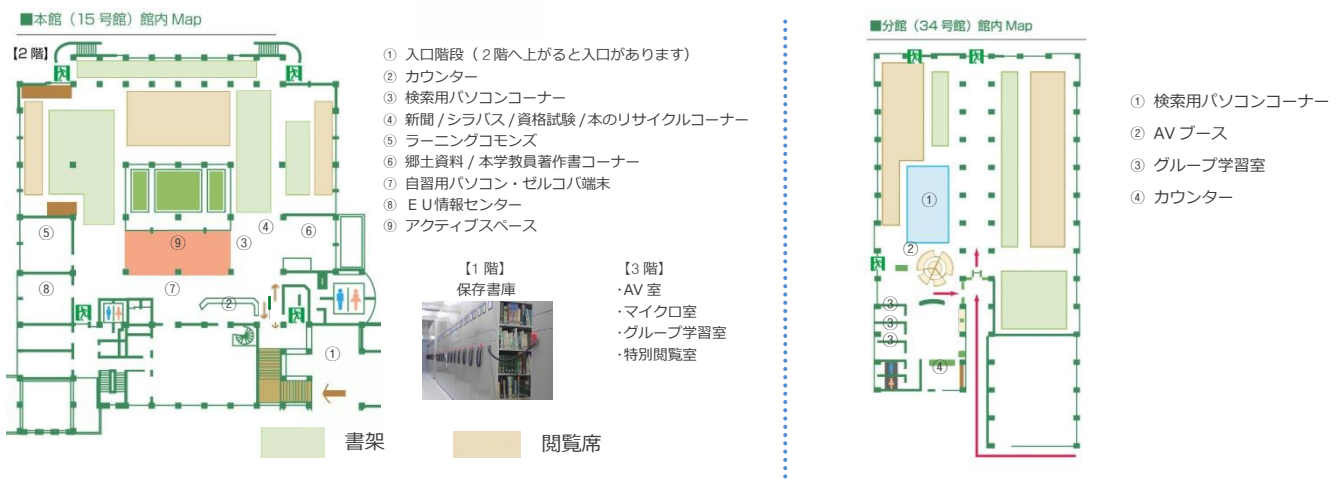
■本館（15 号館）館内 Map

【2 階】

⑤ ⑨ ③ ④ ⑥ ⑧ ⑦ ② ①

① 入口階段（ 2 階へ上がると入口があります）
② カウンター
③ 検索用パソコンコーナー
④ 新聞 / シラバス / 資格試験 / 本のリサイクルコーナー
⑤ ラーニングコモンズ
⑥ 郷土資料 / 本学教員著作書コーナー
⑦ 自習用パソコン・ゼルコバ端末
⑧ ＥＵ情報センター
⑨ アクティブスペース

【1 階】
保存書庫

【3 階】
･AV 室
･マイクロ室
･グループ学習室
･特別閲覧室

書架 閲覧席

■分館（34 号館）館内 Map

① ② ③ ③ ③ ④

① 検索用パソコンコーナー
② AV ブース
③ グループ学習室
④ カウンター